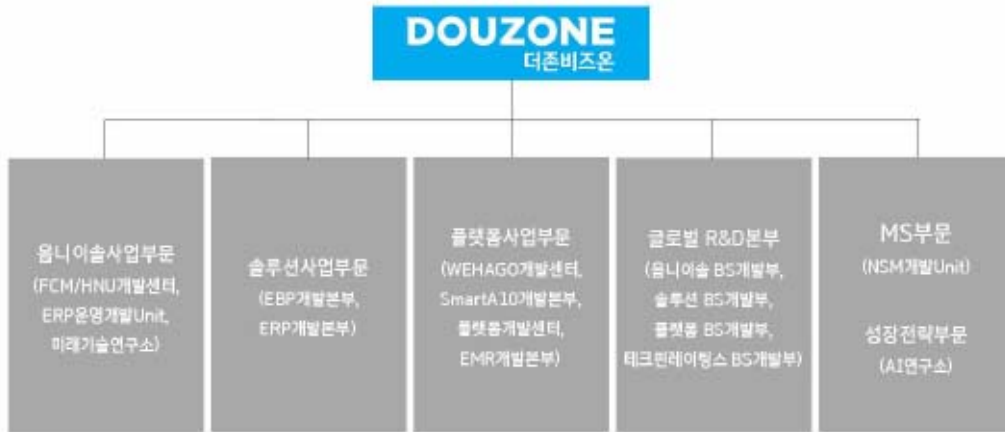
DOUZONE
더존비즈온

옴니이솔사업부문
(FCM/HNU개발센터,
ERP운영개발Unit,
미래기술연구소)

솔루션사업부문
(EBP개발본부,
ERP개발본부)

플랫폼사업부문
(WEHAGO개발센터,
SmartA10개발본부,
플랫폼개발센터,
EMR개발본부)

글로벌 R&D본부
(옴니이솔 BS개발부,
솔루션 BS개발부,
플랫폼 BS개발부,
테크핀레이팅스 BS개발부)

MS부문
(NSM개발Unit)

성장전략부문
(AI연구소)